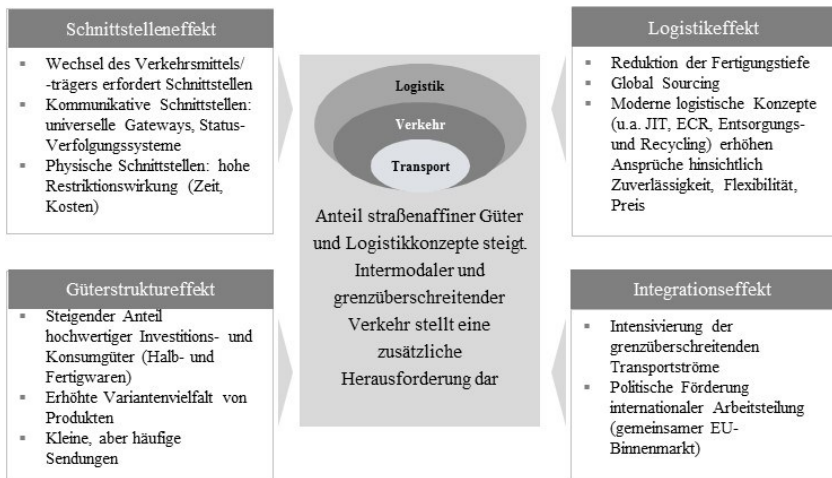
Schnittstelleneffekt

- Wechsel des Verkehrsmittels/ -trägers erfordert Schnittstellen
- Kommunikative Schnittstellen: universelle Gateways, Status-Verfolgungssysteme
- Physische Schnittstellen: hohe Restriktionswirkung (Zeit, Kosten)

Logistikeffekt

- Reduktion der Fertigungstiefe
- Global Sourcing
- Moderne logistische Konzepte (u.a. JIT, ECR, Entsorgungs- und Recycling) erhöhen Ansprüche hinsichtlich Zuverlässigkeit, Flexibilität, Preis

Logistik

Verkehr

Transport

Anteil straßenaffiner Güter und Logistikkonzepte steigt. Intermodaler und grenzüberschreitender Verkehr stellt eine zusätzliche Herausforderung dar

Güterstruktureffekt

- Steigender Anteil hochwertiger Investitions- und Konsumgüter (Halb- und Fertigwaren)
- Erhöhte Variantenvielfalt von Produkten
- Kleine, aber häufige Sendungen

Integrationseffekt

- Intensivierung der grenzüberschreitenden Transportströme
- Politische Förderung internationaler Arbeitsteilung (gemeinsamer EU-Binnenmarkt)